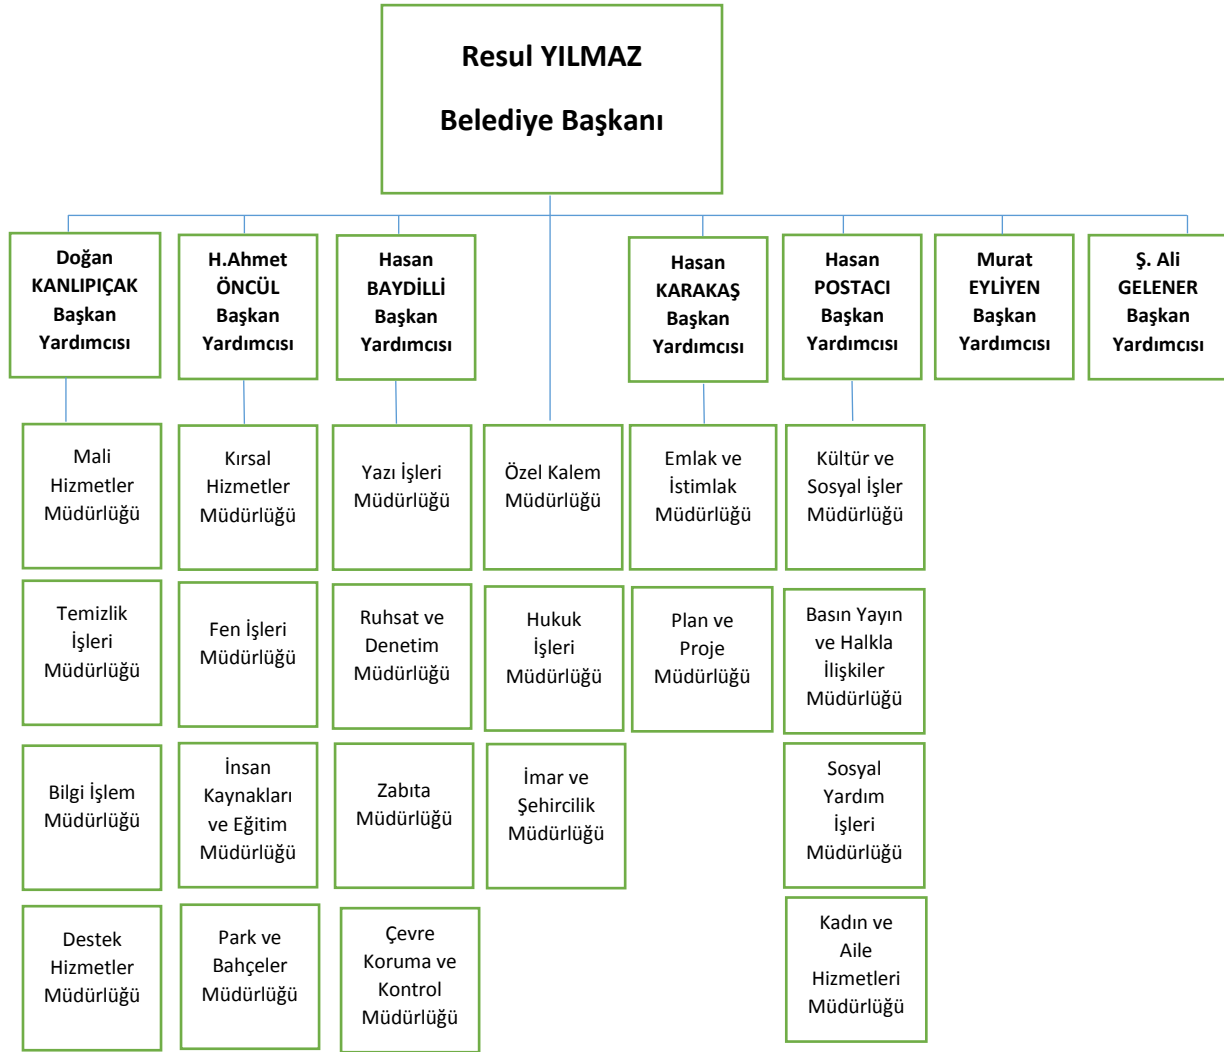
Resul YILMAZ

Belediye Başkanı

Doğan KANLIPIÇAK Başkan Yardımcısı

H.Ahmet ÖNCÜL Başkan Yardımcısı

Hasan BAYDİLLİ Başkan Yardımcısı

Hasan KARAKAŞ Başkan Yardımcısı

Hasan POSTACI Başkan Yardımcısı

Murat EYLİYEN Başkan Yardımcısı

Ş. Ali GELENER Başkan Yardımcısı

Mali Hizmetler Müdürlüğü

Temizlik İşleri Müdürlüğü

Bilgi İşlem Müdürlüğü

Destek Hizmetler Müdürlüğü

Kırsal Hizmetler Müdürlüğü

Fen İşleri Müdürlüğü

İnsan Kaynakları ve Eğitim Müdürlüğü

Park ve Bahçeler Müdürlüğü

Yazı İşleri Müdürlüğü

Ruhsat ve Denetim Müdürlüğü

Zabıta Müdürlüğü

Çevre Koruma ve Kontrol Müdürlüğü

Özel Kalem Müdürlüğü

Hukuk İşleri Müdürlüğü

İmar ve Şehircilik Müdürlüğü

Emlak ve İstimlak Müdürlüğü

Plan ve Proje Müdürlüğü

Kültür ve Sosyal İşler Müdürlüğü

Basın Yayın ve Halkla İlişkiler Müdürlüğü

Sosyal Yardım İşleri Müdürlüğü

Kadın ve Aile Hizmetleri Müdürlüğü